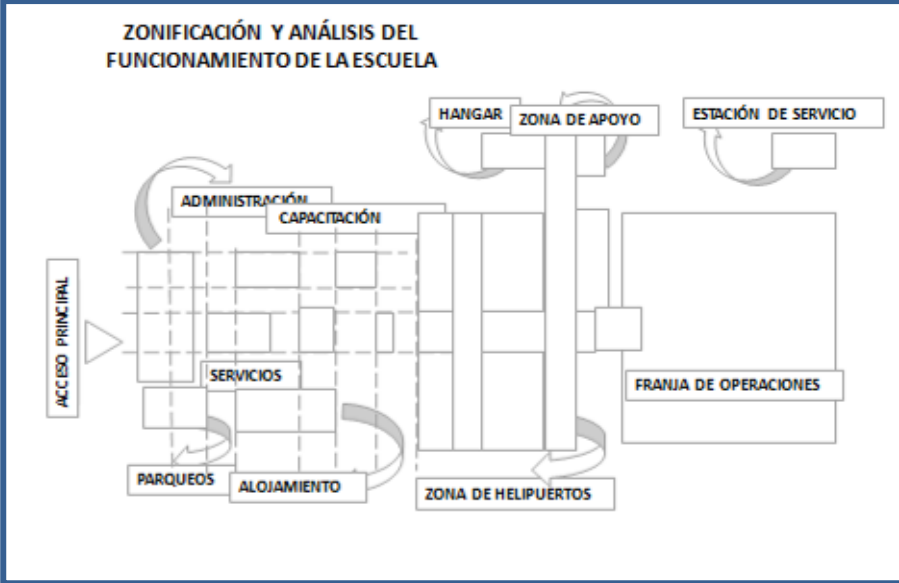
ZONIFICACIÓN Y ANÁLISIS DEL FUNCIONAMIENTO DE LA ESCUELA

HANGAR

ZONA DE APOYO

ESTACIÓN DE SERVICIO

ADMINISTRACIÓN

CAPACITACIÓN

ACCESO PRINCIPAL

SERVICIOS

FRANJA DE OPERACIONES

PARQUEOS

ALOJAMIENTO

ZONA DE HELIPUERTOS